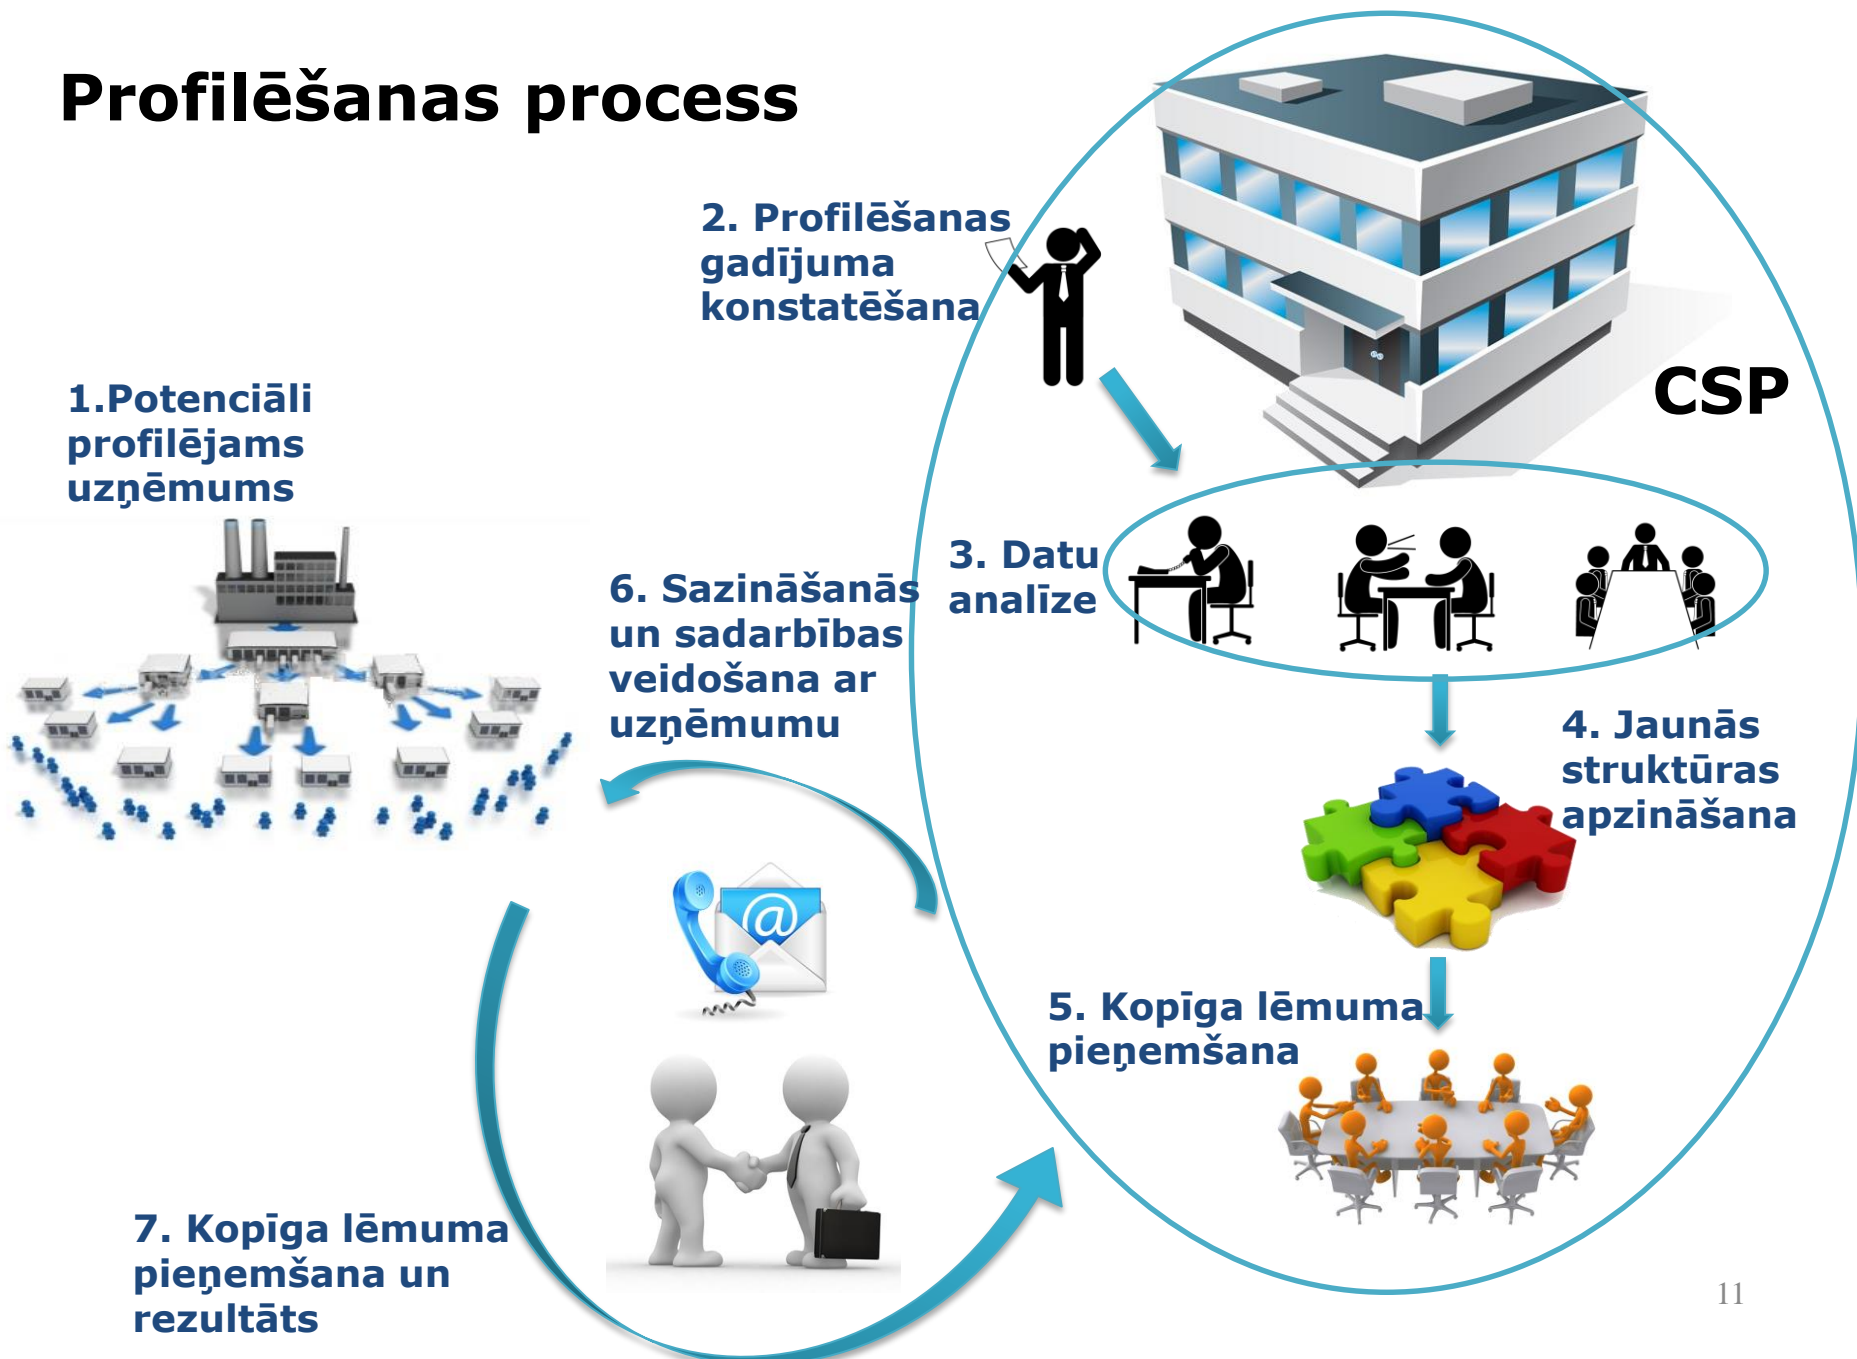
Profilēšanas process

2. Profilēšanas gadījuma konstatēšana

CSP

1.Potenciāli profilējams uzņēmums

3. Datu analīze

6. Sazināšanās un sadarbības veidošana ar uzņēmumu

4. Jaunās struktūras apzināšana

5. Kopīga lēmuma pieņemšana

7. Kopīga lēmuma pieņemšana un rezultāts

11